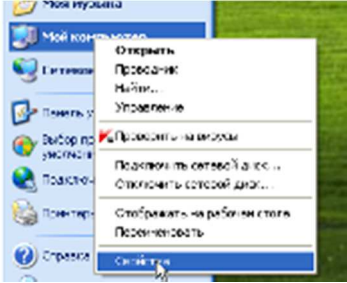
Моя музыка
Мой компьютер
Сетевое
Панель у
Выбор пр
умолча
Подключ
Принтер
Справка

Открыть
Проводник
Найти...
Управление
Проверить на вирусы
Подключить сетевой диск...
Отключить сетевой диск...
Отображать на рабочем столе
Переименовать
Свойства